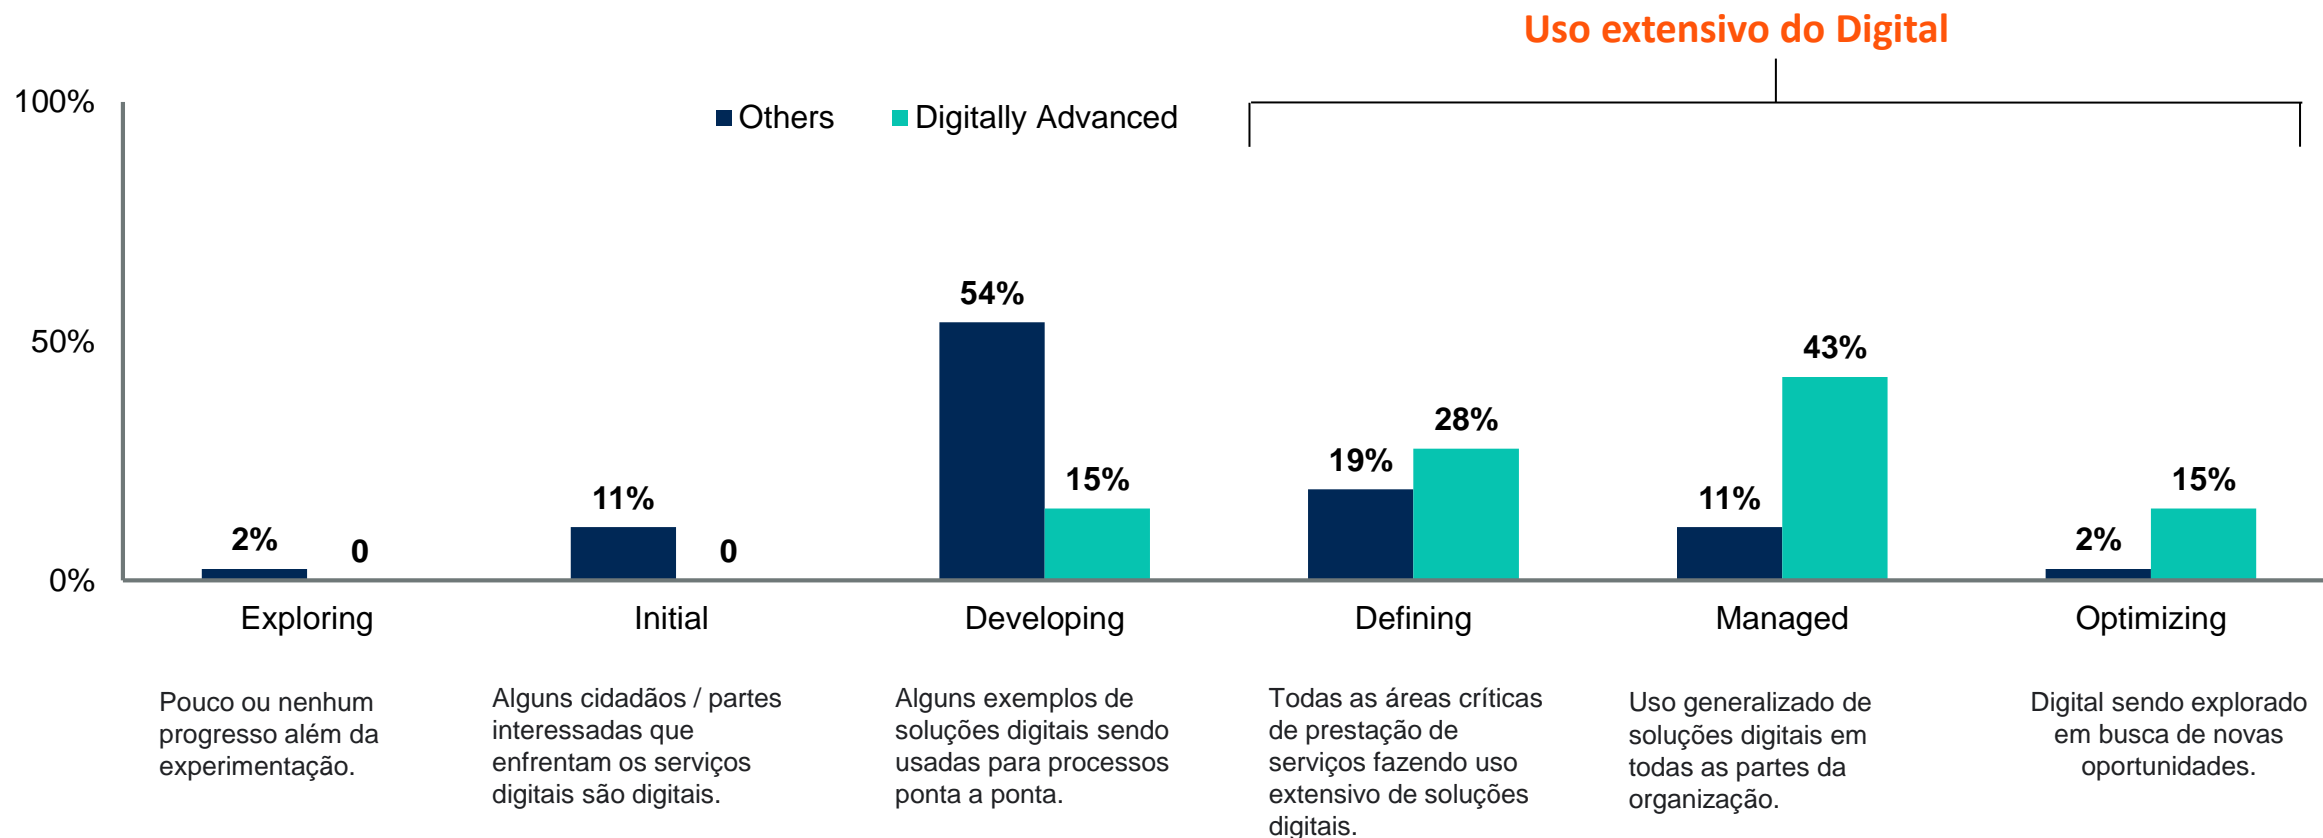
Uso extensivo do Digital

100%

50%

0%

Others Digitally Advanced

2%
0
11%
0
54%
15%
19%
28%
11%
43%
2%
15%

Exploring

Initial

Developing

Defining

Managed

Optimizing

Pouco ou nenhum progresso além da experimentação.

Alguns cidadãos / partes interessadas que enfrentam os serviços digitais são digitais.

Alguns exemplos de soluções digitais sendo usadas para processos ponta a ponta.

Todas as áreas críticas de prestação de serviços fazendo uso extensivo de soluções digitais.

Uso generalizado de soluções digitais em todas as partes da organização.

Digital sendo explorado em busca de novas oportunidades.